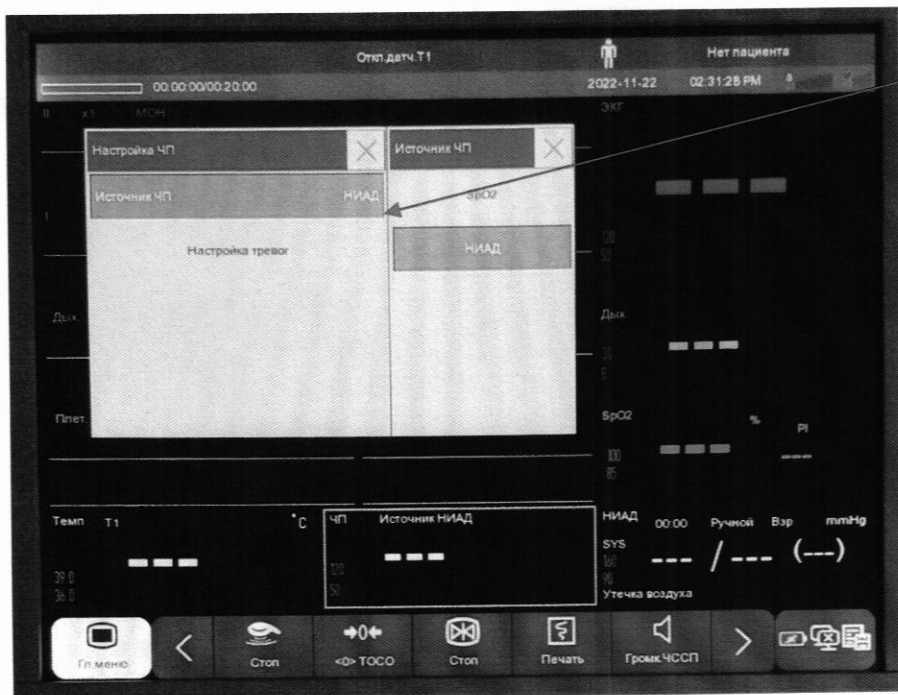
Откл.датч.Т1

Нет пациента

00:00:00/00:20:00

2022-11-22 02:31:28 PM

II x1 МОН

ЭКГ

Настройка ЧП

Источник ЧП

Источник ЧП НИАД

SpO2

Настройка тревог

НИАД

120
50

Дых

Дых

30
5

Плет

SpO2

%

PI

100
85

Темп T1

°C

ЧП Источник НИАД

НИАД 00:00 Ручной Взр mmHg

SYS

160
90

--- / --- (---)

39.0
36.0

120
50

Утечка воздуха

Гл.меню

Стоп

<0> ТОСО

Стоп

Печать

Громк.ЧССП